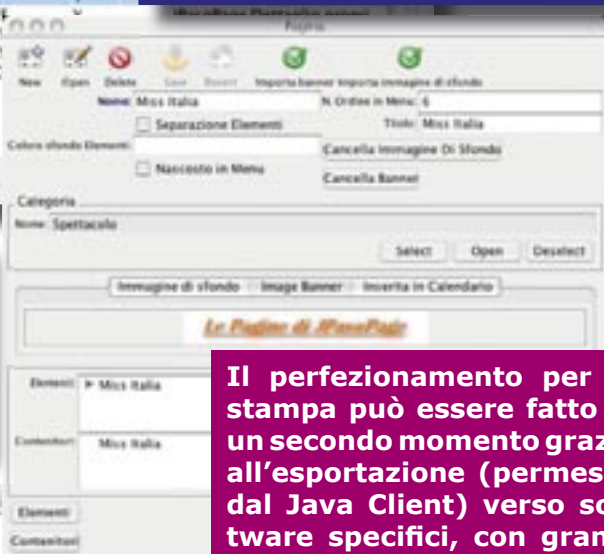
Pagina

New Open Delete Save Revert Importa banner Importa immagine di sfondo

Nome: Miss Italia
N. Ordine in Menu: 6
Separazione Elementi
Titolo: Miss Italia
Colore sfondo Elementi:
Cancella Immagine Di Sfondo
Nascosto in Menu
Cancella Banner

Categoria
Nome: Spettacolo
Select Open Deselect

Immagine di sfondo | Image Banner | Inverita in Calendario

Le Pagine di JFanoPage

Elementi: ▸ Miss Italia
Contenitori: Miss Italia

Elementi
Contenitori

Il perfezionamento per la stampa può essere fatto in un secondo momento grazie all'esportazione (permessa dal Java Client) verso software specifici, con gran